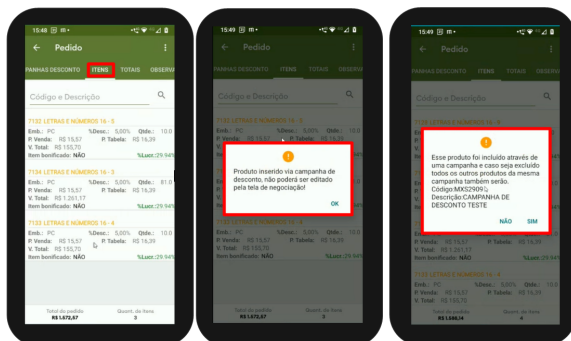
15:48 ✉ m •

← Pedido ⋮

PANHAS DESCONTO ITENS TOTAIS OBSERVA

Código e Descrição

7132 LETRAS E NÚMEROS 16 - 5
Emb.: PC %Desc.: 5,00% Qtde.: 10,0
P. Venda: R$ 15,57 P. Tabela: R$ 16,39
V. Total: R$ 155,70
Item bonificado: NÃO %Lucr.:29,94%

7134 LETRAS E NÚMEROS 16 - 3
Emb.: PC %Desc.: 5,00% Qtde.: 81,0
P. Venda: R$ 15,57 P. Tabela: R$ 16,39
V. Total: R$ 1.261,17
Item bonificado: NÃO %Lucr.:29,94%

7133 LETRAS E NÚMEROS 16 - 4
Emb.: PC %Desc.: 5,00% Qtde.: 10,0
P. Venda: R$ 15,57 P. Tabela: R$ 16,39
V. Total: R$ 155,70
Item bonificado: NÃO %Lucr.:29,94%

Total do pedido R$ 1.572,57
Quant. de itens 3

15:49 ✉ m •

← Pedido ⋮

PANHAS DESCONTO ITENS TOTAIS OBSERV

Código e Descrição

!

Produto inserido via campanha de desconto, não poderá ser editado pela tela de negociação!

OK

Total do pedido R$ 1.572,57
Quant. de itens 3

15:49 ✉ m •

← Pedido ⋮

PANHAS DESCONTO ITENS TOTAIS OBSERV

Código e Descrição

!

Esse produto foi incluido através de uma campanha e caso seja excluido todos os outros produtos da mesma campanha também serão.
Código:MXS2909
Descrição:CAMPANHA DE DESCONTO TESTE

NÃO SIM

7133 LETRAS E NÚMEROS 16 - 4
Emb.: PC %Desc.: 5,00% Qtde.: 10,0
P. Venda: R$ 15,57 P. Tabela: R$ 16,39
V. Total: R$ 155,70
Item bonificado: NÃO %Lucr.:29,94%

Total do pedido R$ 1.588,14
Quant. de itens 4